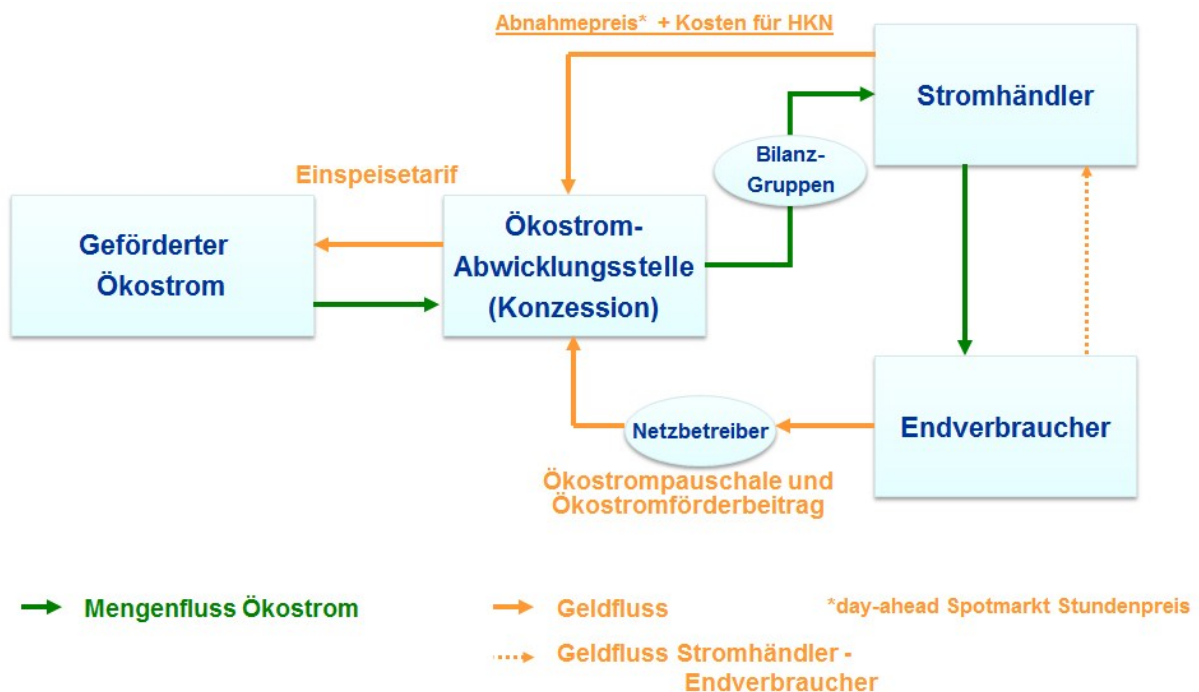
Abnahmepreis* + Kosten für HKN

Stromhändler

Bilanz-Gruppen

Einspeisetarif

Geförderter Ökostrom

Ökostrom-Abwicklungsstelle (Konzession)

Netzbetreiber

Endverbraucher

Ökostrompauschale und Ökostromförderbeitrag

Mengenfluss Ökostrom

Geldfluss

*day-ahead Spotmarkt Stundenpreis

Geldfluss Stromhändler - Endverbraucher